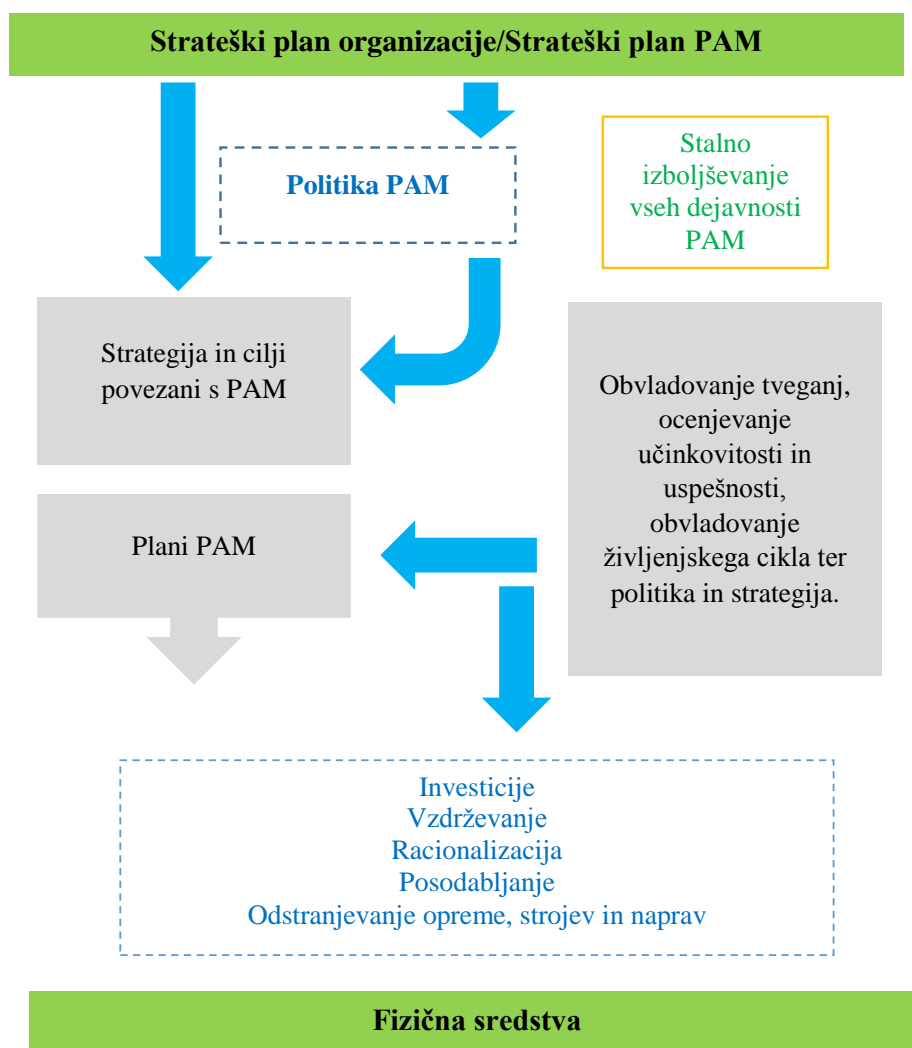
Strateški plan organizacije/Strateški plan PAM

Politika PAM

Stalno izboljševanje vseh dejavnosti PAM

Strategija in cilji povezani s PAM

Obvladovanje tveganj, ocenjevanje učinkovitosti in uspešnosti, obvladovanje življenjskega cikla ter politika in strategija.

Plani PAM

Investicije
Vzdrževanje
Racionalizacija
Posodabljanje
Odstranjevanje opreme, strojev in naprav

Fizična sredstva